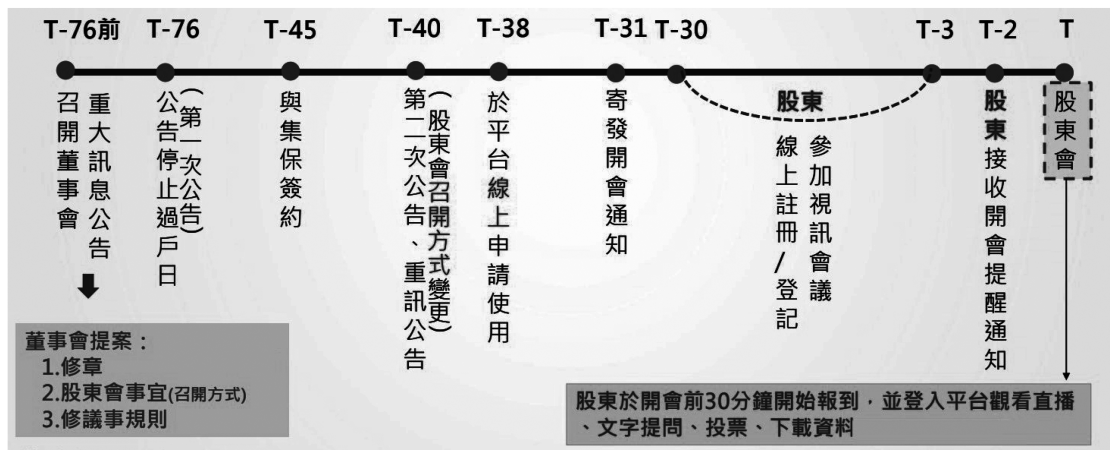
T-76前
重大訊息公告
召開董事會

董事會提案：
1.修章
2.股東會事宜(召開方式)
3.修議事規則

T-76
(第一次公告)
公告停止過戶日

T-45
與集保簽約

T-40
(股東會召開方式變更)
第二次公告、重訊公告

T-38
於平台線上申請使用

T-31
寄發開會通知

T-30

T-3
股東
參加視訊會議
線上註冊/登記

T-2
股東接收開會提醒通知

T
股東會

股東於開會前30分鐘開始報到，並登入平台觀看直播、文字提問、投票、下載資料